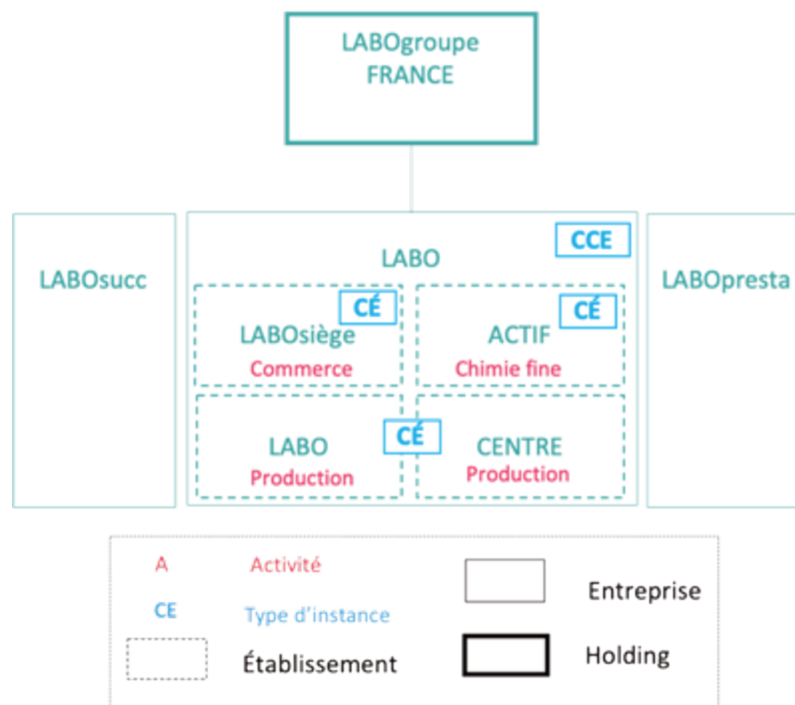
LABOgroupe FRANCE

LABOsucc

LABO

CCE

LABOpresta

CÉ

LABOsiège

Commerce

CÉ

ACTIF

Chimie fine

LABO

Production

CÉ

CENTRE

Production

A Activité

CE Type d'instance

Établissement

Entreprise

Holding